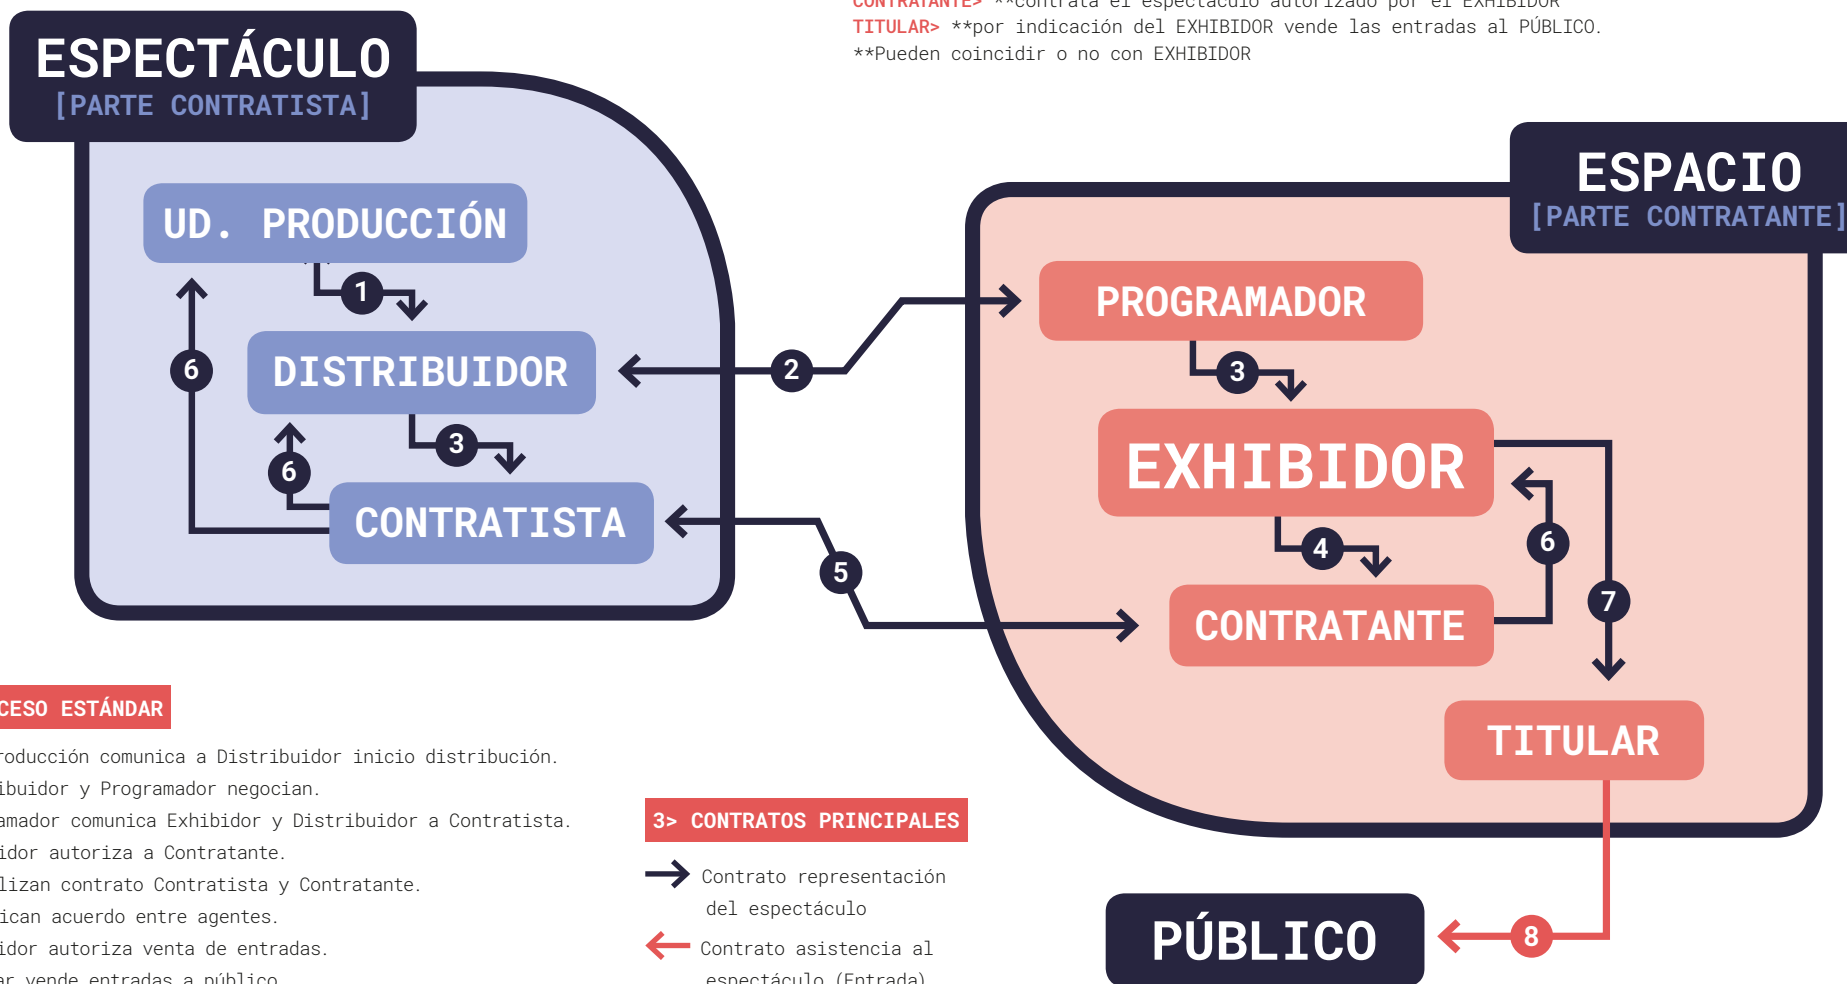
CONTRATANTE> **contrata el espectáculo autorizado por el EXHIBIDOR
TITULAR> **por indicación del EXHIBIDOR vende las entradas al PÚBLICO.
**Pueden coincidir o no con EXHIBIDOR

ESPECTÁCULO
[PARTE CONTRATISTA]

UD. PRODUCCIÓN
1
DISTRIBUIDOR
6
3
6
CONTRATISTA

2
5

ESPACIO
[PARTE CONTRATANTE]

PROGRAMADOR
3
EXHIBIDOR
4
6
7
CONTRATANTE
TITULAR

CESO ESTÁNDAR
roducción comunica a Distribuidor inicio distribución.
ibuidor y Programador negocian.
amador comunica Exhibidor y Distribuidor a Contratista.
idor autoriza a Contratante.
lizan contrato Contratista y Contratante.
ican acuerdo entre agentes.
idor autoriza venta de entradas.
ar vende entradas a público.

3> CONTRATOS PRINCIPALES
Contrato representación del espectáculo
Contrato asistencia al espectáculo (Entrada)

PÚBLICO
8